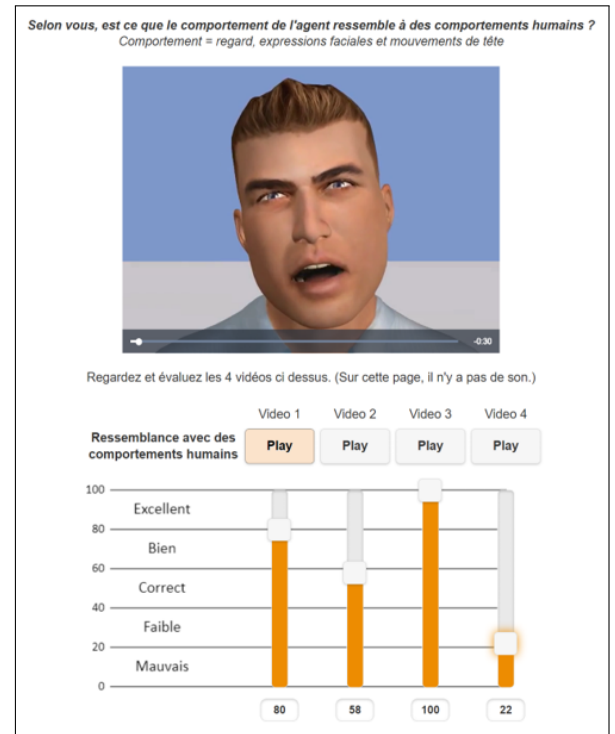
Selon vous, est ce que le comportement de l'agent ressemble à des comportements humains ?
Comportement = regard, expressions faciales et mouvements de tête

-0:30

Regardez et évaluez les 4 vidéos ci dessus. (Sur cette page, il n'y a pas de son.)

| | Video 1 | Video 2 | Video 3 | Video 4 |
|---|---|---|---|---|
| Ressemblance avec des comportements humains | Play | Play | Play | Play |

100
Excellent
80
Bien
60
Correct
40
Faible
20
Mauvais
0

80 58 100 22